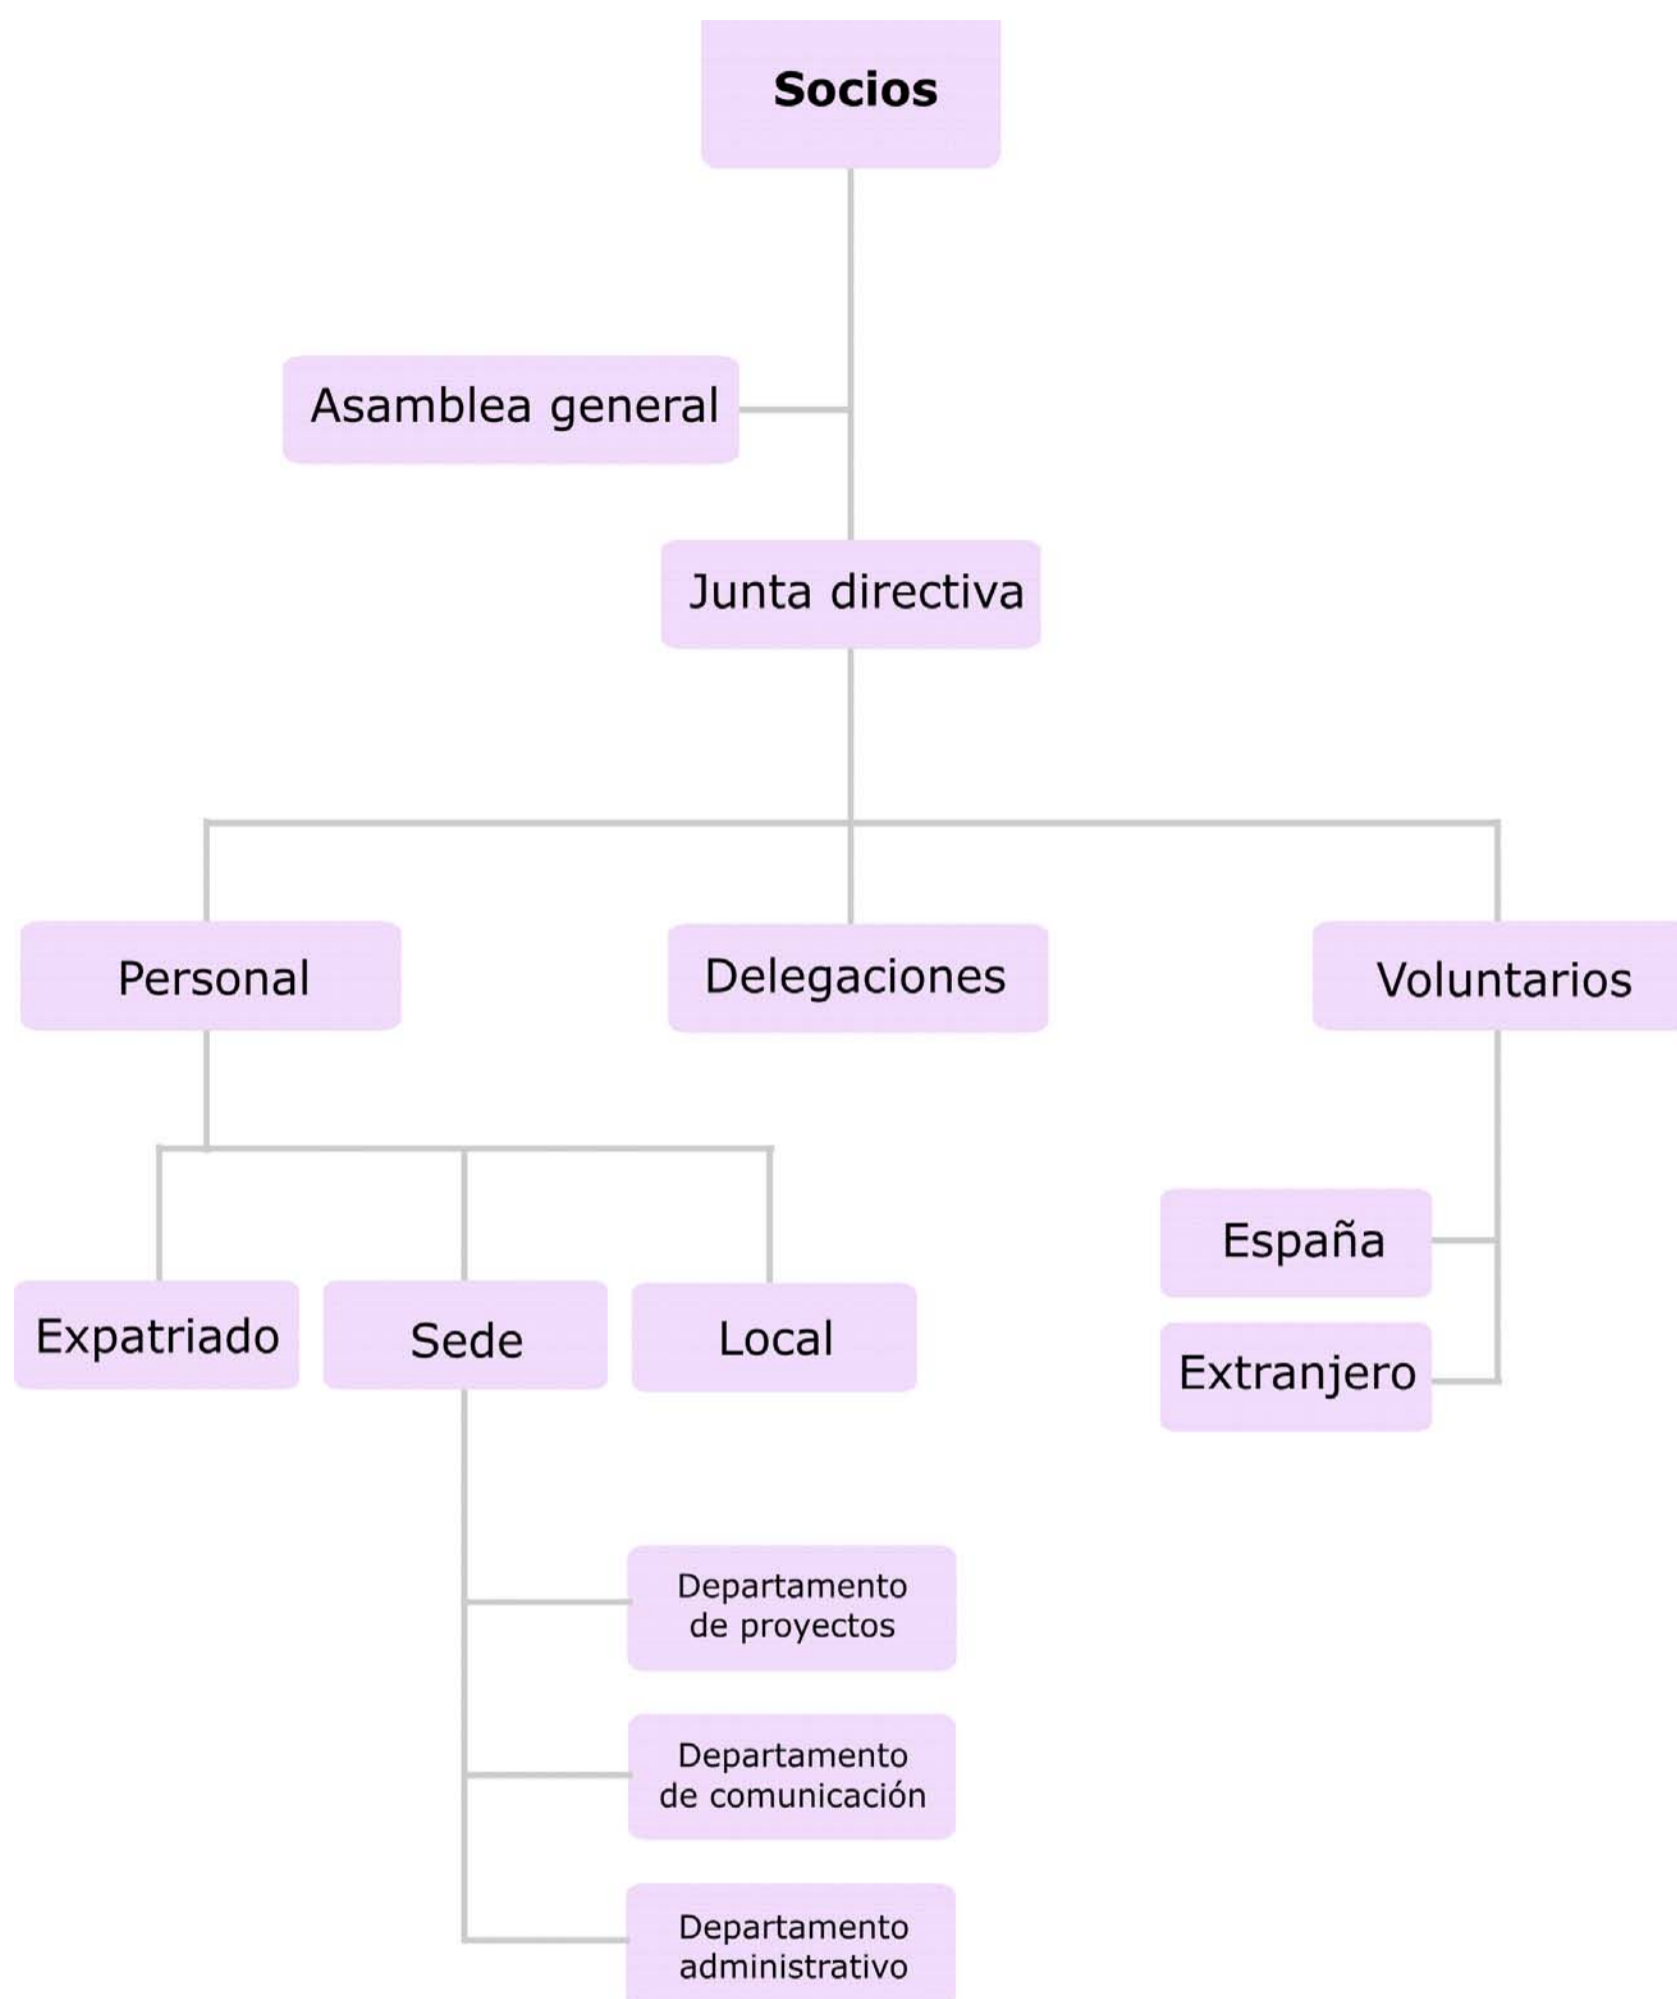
Socios

Asamblea general

Junta directiva

Personal

Delegaciones

Voluntarios

Expatriado

Sede

Local

España

Extranjero

Departamento de proyectos

Departamento de comunicación

Departamento administrativo